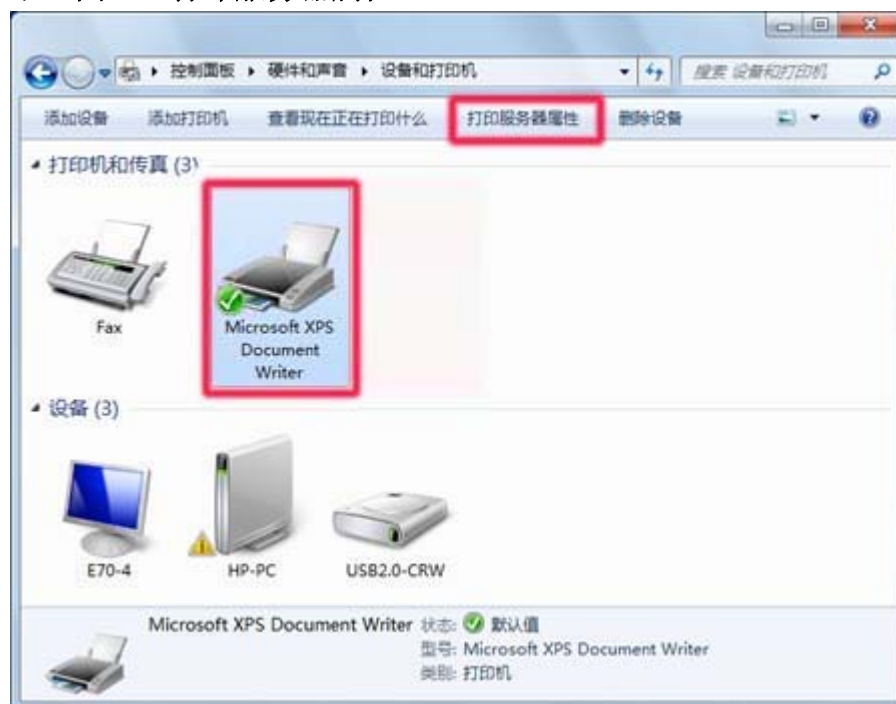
控制面板 ▸ 硬件和声音 ▸ 设备和打印机

搜索 设备和打印机

添加设备 添加打印机 查看现在正在打印什么 打印服务器属性 删除设备

打印机和传真 (3)

Fax

Microsoft XPS Document Writer

设备 (3)

E70-4

HP-PC

USB2.0-CRW

Microsoft XPS Document Writer 状态: 默认值
型号: Microsoft XPS Document Writer
类别: 打印机